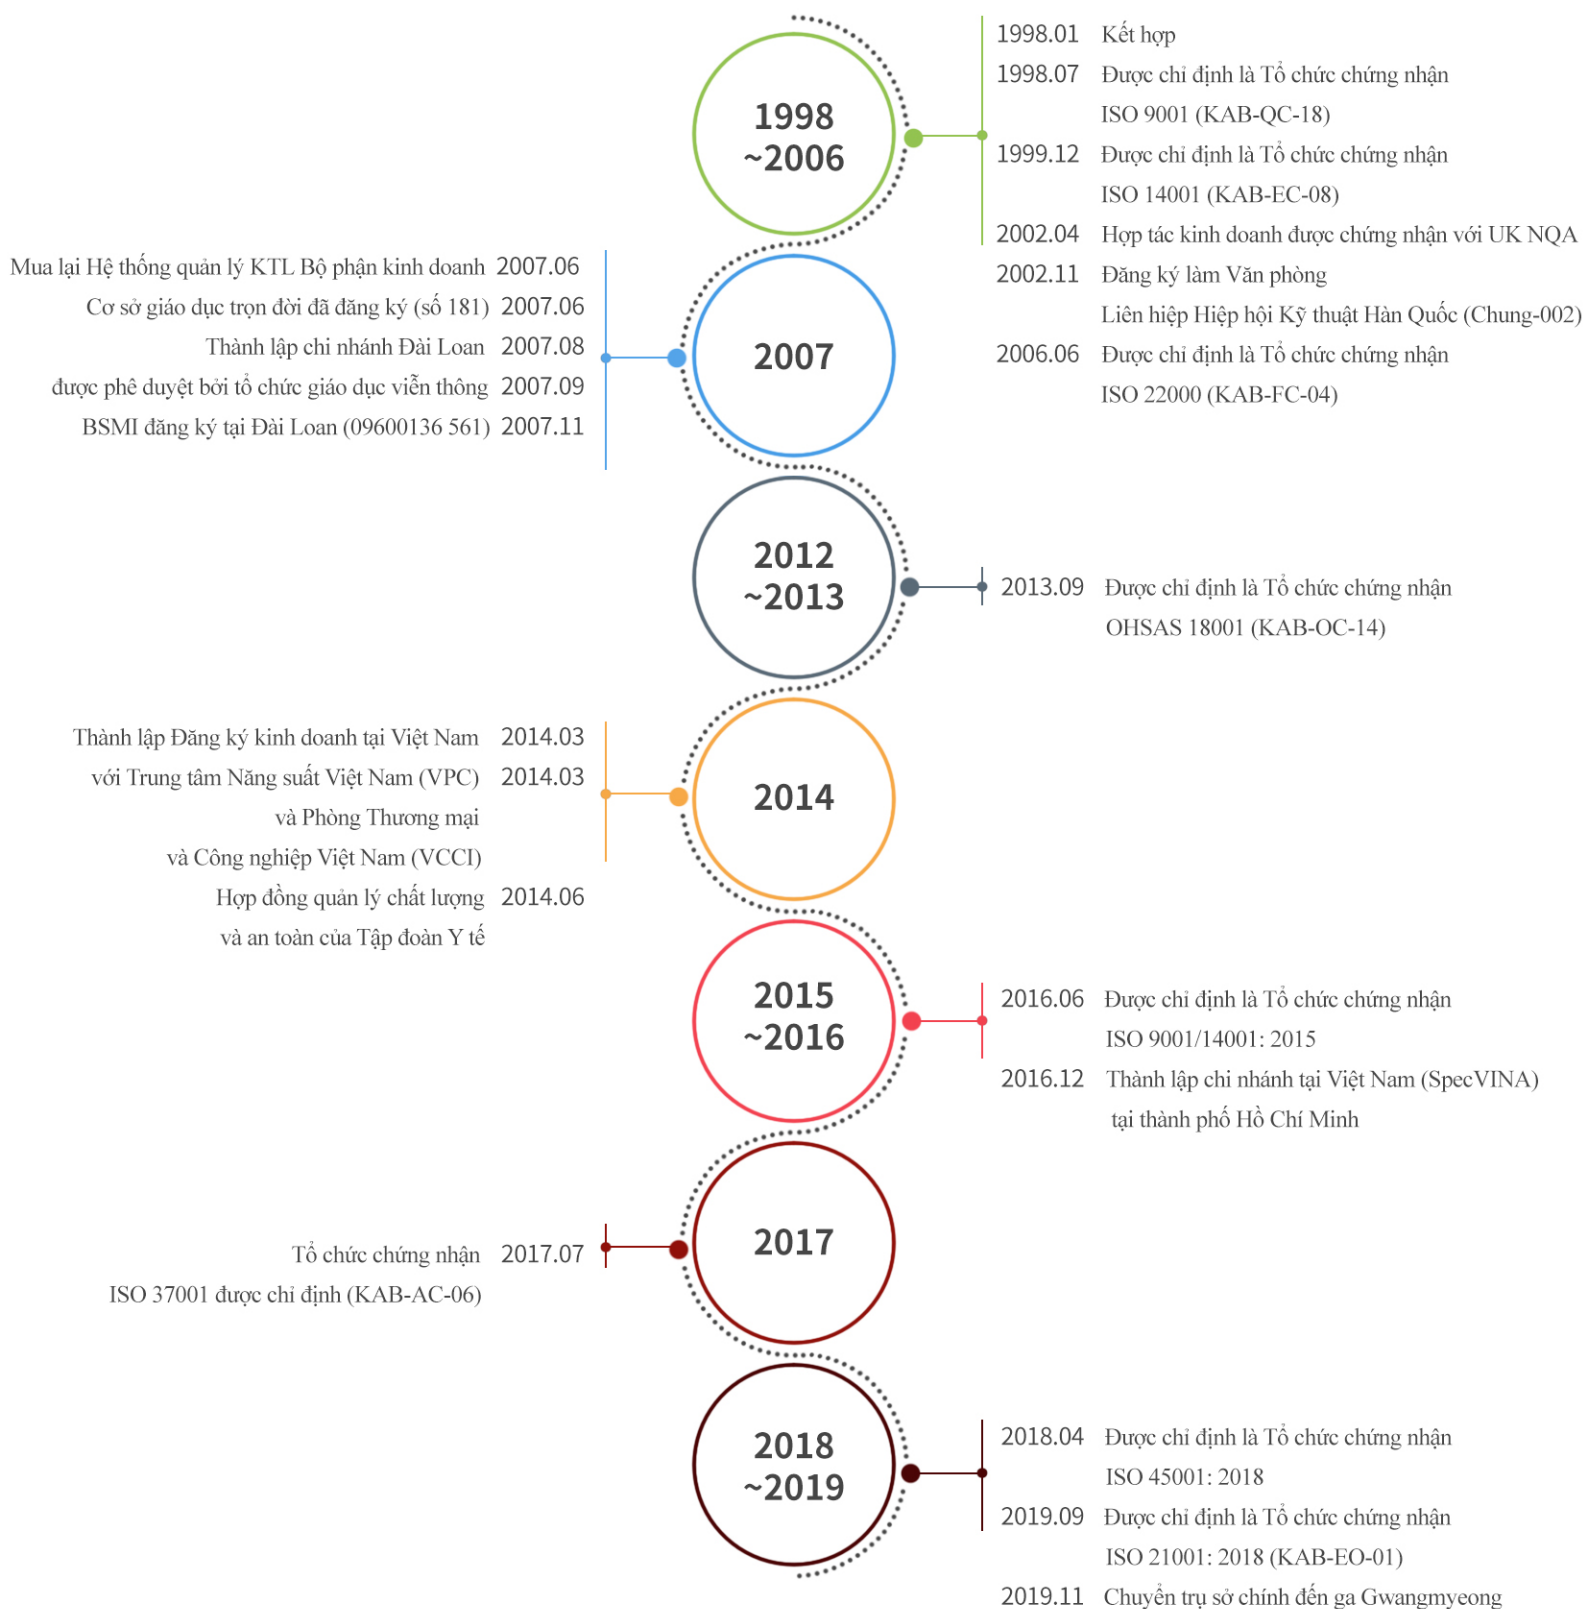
1998 ~2006

1998.01 Kết hợp
1998.07 Được chỉ định là Tổ chức chứng nhận ISO 9001 (KAB-QC-18)
1999.12 Được chỉ định là Tổ chức chứng nhận ISO 14001 (KAB-EC-08)
2002.04 Hợp tác kinh doanh được chứng nhận với UK NQA
2002.11 Đăng ký làm Văn phòng Liên hiệp Hiệp hội Kỹ thuật Hàn Quốc (Chung-002)
2006.06 Được chỉ định là Tổ chức chứng nhận ISO 22000 (KAB-FC-04)

2007

Mua lại Hệ thống quản lý KTL Bộ phận kinh doanh 2007.06
Cơ sở giáo dục trọn đời đã đăng ký (số 181) 2007.06
Thành lập chi nhánh Đài Loan 2007.08
được phê duyệt bởi tổ chức giáo dục viễn thông 2007.09
BSMI đăng ký tại Đài Loan (09600136 561) 2007.11

2012 ~2013

2013.09 Được chỉ định là Tổ chức chứng nhận OHSAS 18001 (KAB-OC-14)

2014

Thành lập Đăng ký kinh doanh tại Việt Nam 2014.03
với Trung tâm Năng suất Việt Nam (VPC) 2014.03
và Phòng Thương mại và Công nghiệp Việt Nam (VCCI)
Hợp đồng quản lý chất lượng và an toàn của Tập đoàn Y tế 2014.06

2015 ~2016

2016.06 Được chỉ định là Tổ chức chứng nhận ISO 9001/14001: 2015
2016.12 Thành lập chi nhánh tại Việt Nam (SpecVINA) tại thành phố Hồ Chí Minh

2017

Tổ chức chứng nhận ISO 37001 được chỉ định (KAB-AC-06) 2017.07

2018 ~2019

2018.04 Được chỉ định là Tổ chức chứng nhận ISO 45001: 2018
2019.09 Được chỉ định là Tổ chức chứng nhận ISO 21001: 2018 (KAB-EO-01)
2019.11 Chuyển trụ sở chính đến ga Gwangmyeong